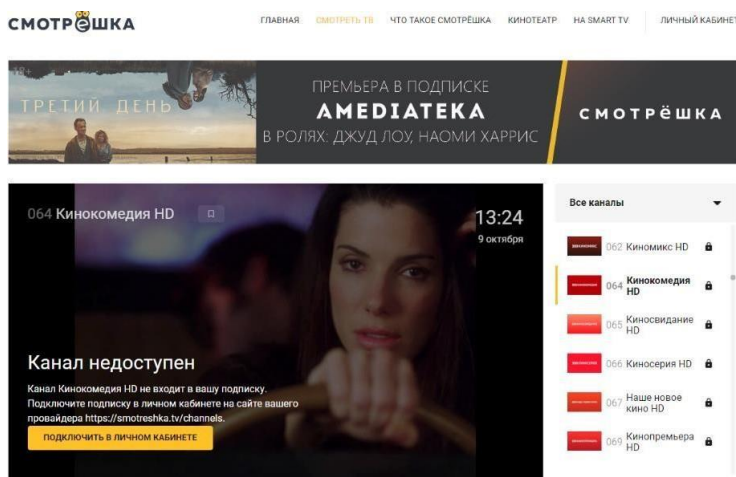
СМОТРЁШКА

ГЛАВНАЯ СМОТРЕТЬ ТВ ЧТО ТАКОЕ СМОТРЁШКА КИНОТЕАТР НА SMART TV ЛИЧНЫЙ КАБИНЕТ

18+ ТРЕТИЙ ДЕНЬ

ПРЕМЬЕРА В ПОДПИСКЕ
AMEDIATEKA
В РОЛЯХ: ДЖУД ЛОУ, НАОМИ ХАРРИС

СМОТРЁШКА

064 Кинокомедия HD

13:24
9 октября

Канал недоступен

Канал Кинокомедия HD не входит в вашу подписку. Подключите подписку в личном кабинете на сайте вашего провайдера https://smotreshka.tv/channels.

ПОДКЛЮЧИТЬ В ЛИЧНОМ КАБИНЕТЕ

Все каналы

062 Киномикс HD
064 Кинокомедия HD
065 Киносвидание HD
066 Киносерия HD
067 Наше новое кино HD
069 Кинопремьера HD